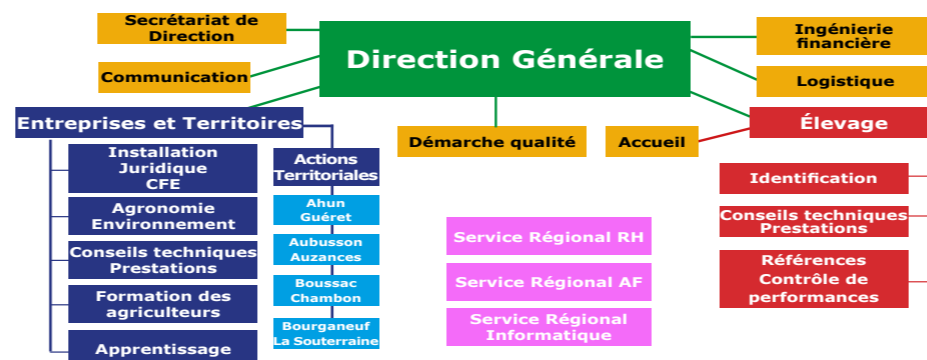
Secrétariat de Direction

Communication

Direction Générale

Ingénierie financière

Logistique

Élevage

Entreprises et Territoires

Démarche qualité

Accueil

Installation Juridique CFE

Agronomie Environnement

Conseils techniques Prestations

Formation des agriculteurs

Apprentissage

Actions Territoriales

Ahun Guéret

Aubusson Auzances

Boussac Chambon

Bourganeuf La Souterraine

Service Régional RH

Service Régional AF

Service Régional Informatique

Identification

Conseils techniques Prestations

Références Contrôle de performances